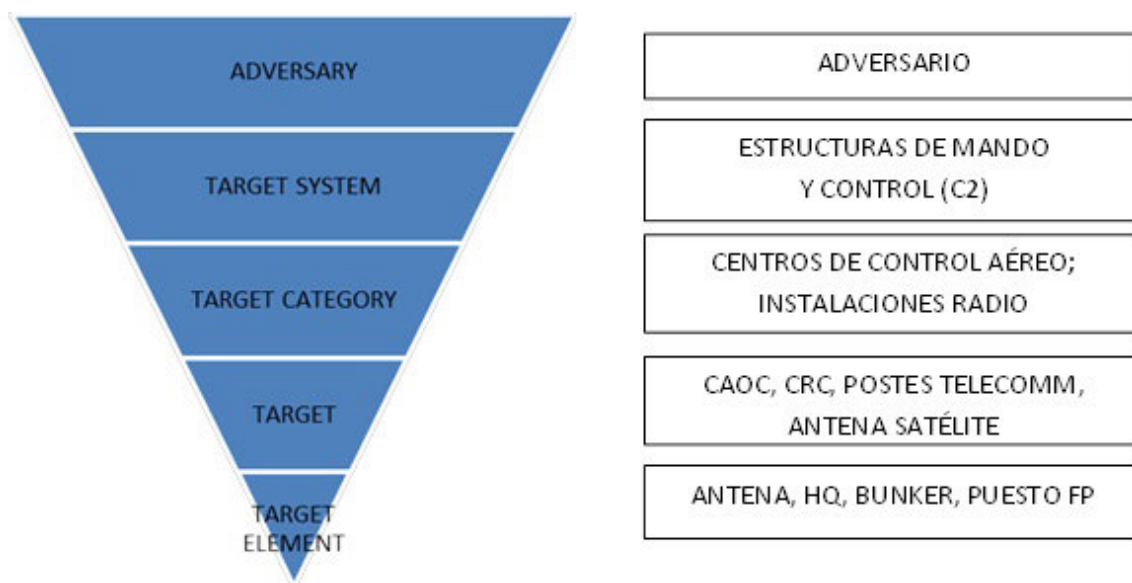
ADVERSARY

TARGET SYSTEM

TARGET CATEGORY

TARGET

TARGET ELEMENT

ADVERSARIO

ESTRUCTURAS DE MANDO Y CONTROL (C2)

CENTROS DE CONTROL AÉREO; INSTALACIONES RADIO

CAOC, CRC, POSTES TELECOMM, ANTENA SATÉLITE

ANTENA, HQ, BUNKER, PUESTO FP